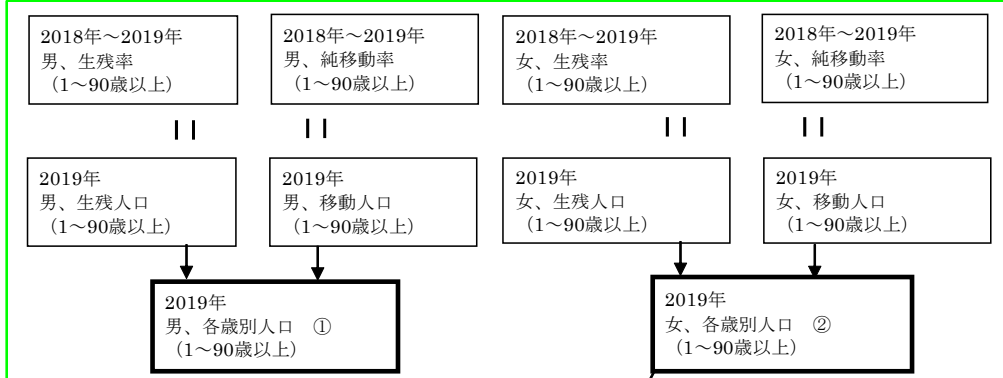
2018年～2019年
男、生残率
（1～90歳以上）

2018年～2019年
男、純移動率
（1～90歳以上）

2018年～2019年
女、生残率
（1～90歳以上）

2018年～2019年
女、純移動率
（1～90歳以上）

2019年
男、生残人口
（1～90歳以上）

2019年
男、移動人口
（1～90歳以上）

2019年
女、生残人口
（1～90歳以上）

2019年
女、移動人口
（1～90歳以上）

2019年
男、各歳別人口　①
（1～90歳以上）

2019年
女、各歳別人口　②
（1～90歳以上）